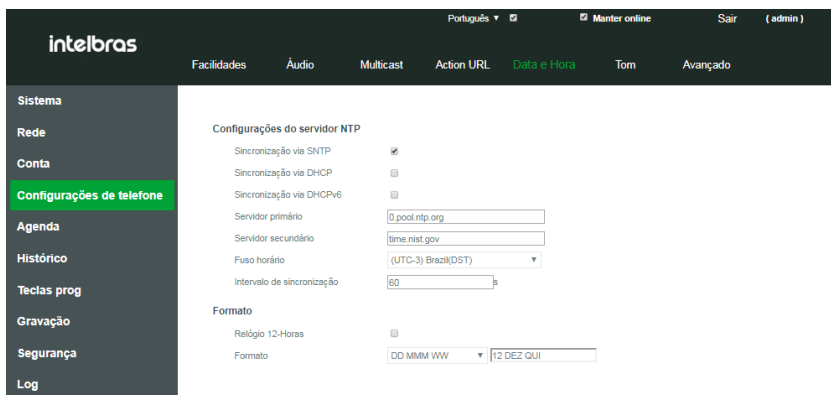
Português ▼ ☑ ☑ Manter online Sair (admin)

intelbras

Facilidades Áudio Multicast Action URL Data e Hora Tom Avançado

Sistema
Rede
Conta
Configurações de telefone
Agenda
Histórico
Teclas prog
Gravação
Segurança
Log

Configurações do servidor NTP

Sincronização via SNTP ☑
Sincronização via DHCP
Sincronização via DHCPv6
Servidor primário 0.pool.ntp.org
Servidor secundário time.nist.gov
Fuso horário (UTC-3) Brazil(DST) ▼
Intervalo de sincronização 60 s

Formato

Relógio 12-Horas
Formato DD MMM WW ▼ 12 DEZ QUI